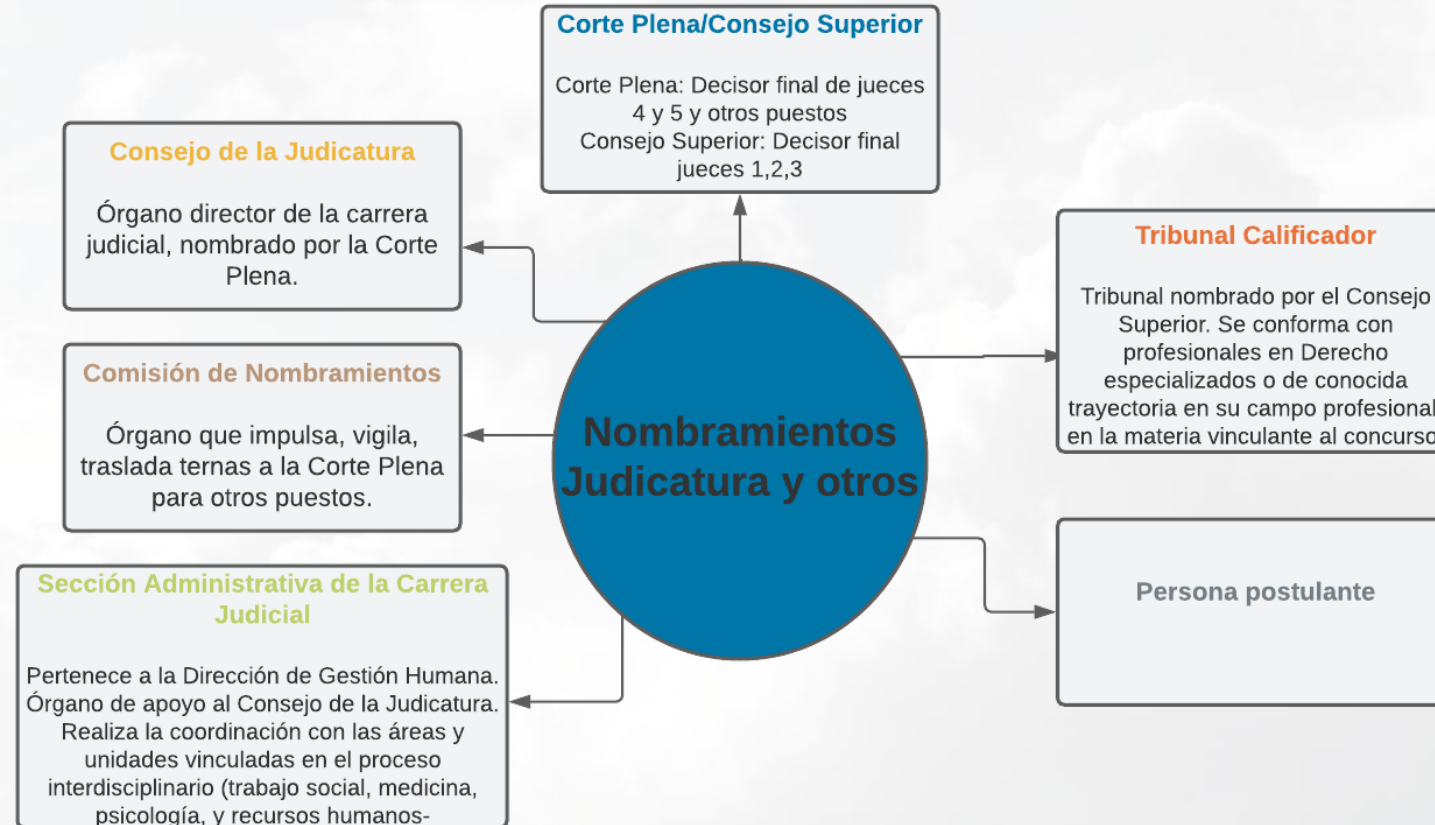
Corte Plena/Consejo Superior

Corte Plena: Decisor final de jueces 4 y 5 y otros puestos
Consejo Superior: Decisor final jueces 1,2,3

Consejo de la Judicatura

Órgano director de la carrera judicial, nombrado por la Corte Plena.

Tribunal Calificador

Tribunal nombrado por el Consejo Superior. Se conforma con profesionales en Derecho especializados o de conocida trayectoria en su campo profesional en la materia vinculante al concurso

Comisión de Nombramientos

Órgano que impulsa, vigila, traslada ternas a la Corte Plena para otros puestos.

Nombramientos Judicatura y otros

Persona postulante

Sección Administrativa de la Carrera Judicial

Pertenece a la Dirección de Gestión Humana. Órgano de apoyo al Consejo de la Judicatura. Realiza la coordinación con las áreas y unidades vinculadas en el proceso interdisciplinario (trabajo social, medicina, psicología, y recursos humanos-